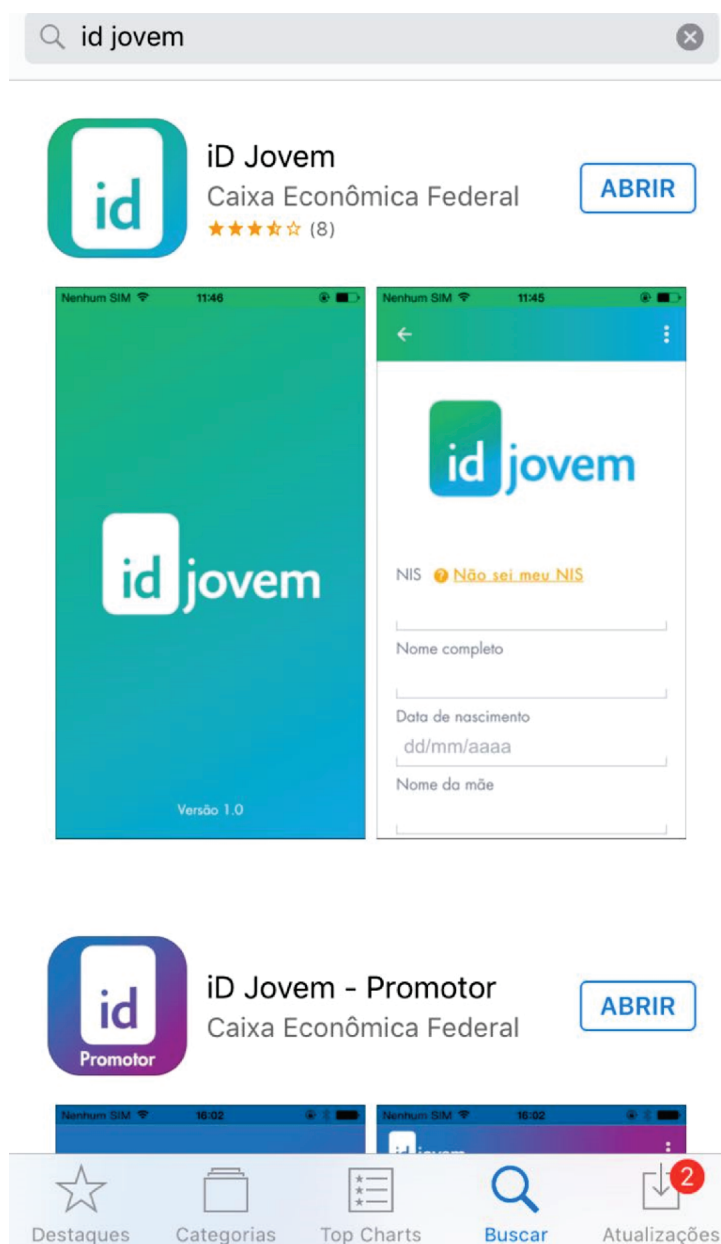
id jovem

id

iD Jovem
Caixa Econômica Federal
★★★½☆ (8)
ABRIR

Nenhum SIM 11:46

id jovem

Versão 1.0

Nenhum SIM 11:45

id jovem

NIS Não sei meu NIS

Nome completo

Data de nascimento
dd/mm/aaaa

Nome da mãe

id
Promotor

iD Jovem - Promotor
Caixa Econômica Federal
ABRIR

Nenhum SIM 16:02

Nenhum SIM 16:02

Destaques Categorias Top Charts Buscar Atualizações 2